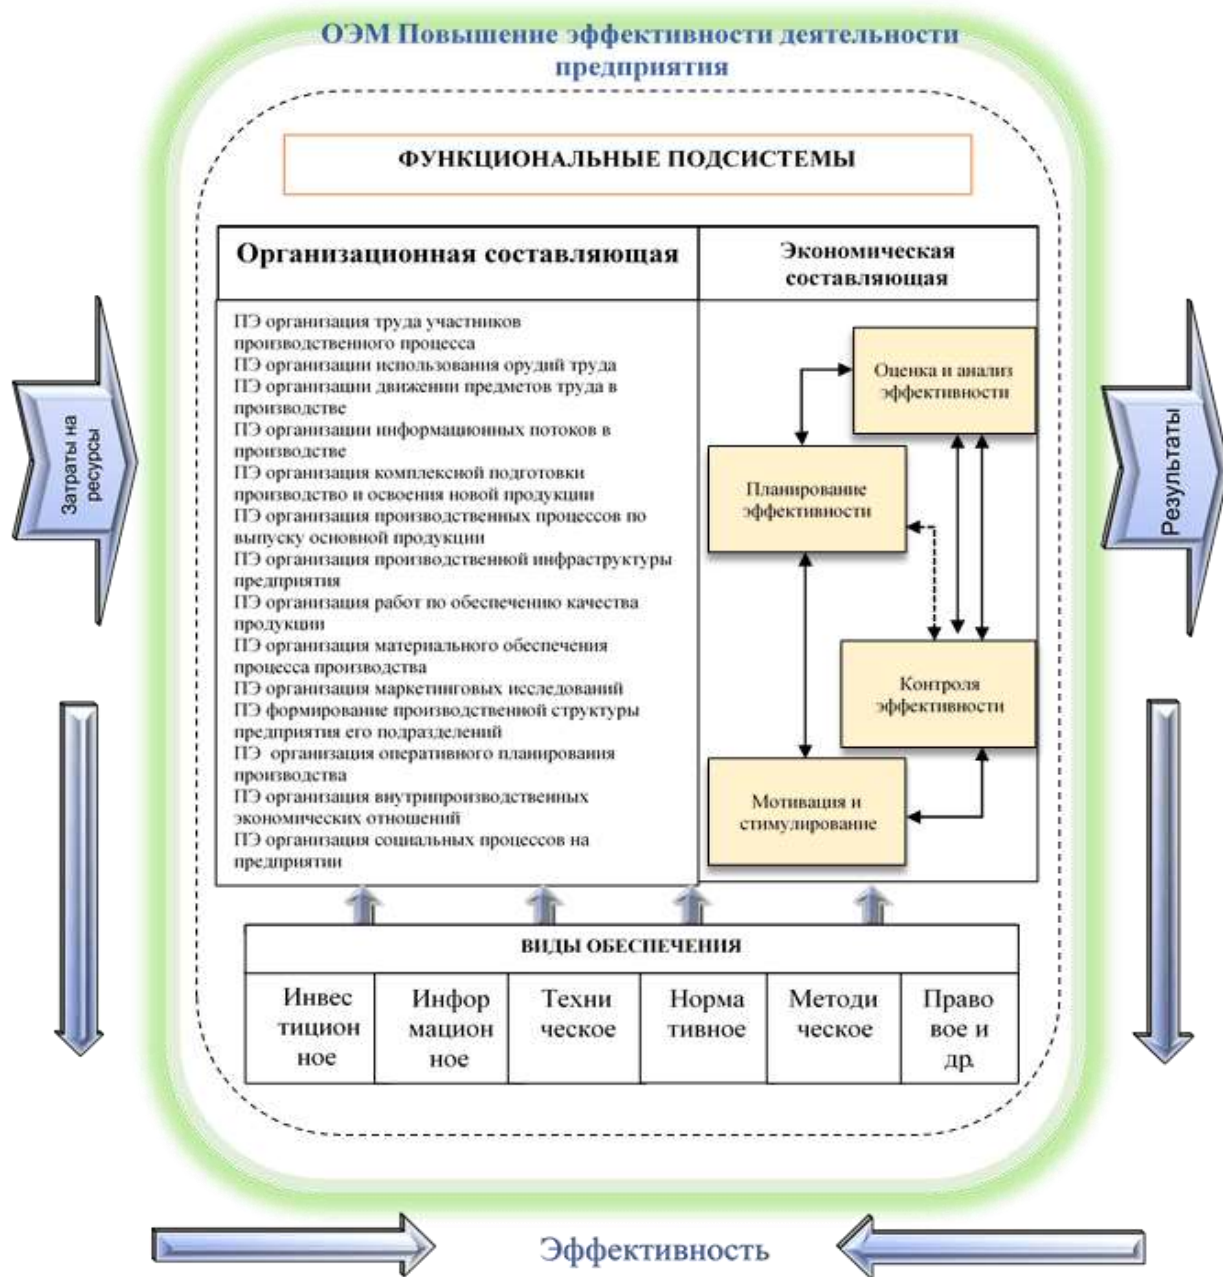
ОЭМ Повышение эффективности деятельности предприятия

ФУНКЦИОНАЛЬНЫЕ ПОДСИСТЕМЫ

Затраты на ресурсы

Результаты

| Организационная составляющая | Экономическая составляющая |
|---|---|
| ПЭ организация труда участников производственного процесса<br>ПЭ организации использования орудий труда<br>ПЭ организации движении предметов труда в производстве<br>ПЭ организации информационных потоков в производстве<br>ПЭ организация комплексной подготовки производство и освоения новой продукции<br>ПЭ организация производственных процессов по выпуску основной продукции<br>ПЭ организация производственной инфраструктуры предприятия<br>ПЭ организация работ по обеспечению качества продукции<br>ПЭ организация материального обеспечения процесса производства<br>ПЭ организация маркетинговых исследований<br>ПЭ формирование производственой структуры предприятия его подразделений<br>ПЭ организация оперативного планирования производства<br>ПЭ организация внутрипроизводственных экономических отношений<br>ПЭ организация социальных процессов на предприятии | Оценка и анализ эффективности<br>Планирование эффективности<br>Контроля эффективности<br>Мотивация и стимулирование |

ВИДЫ ОБЕСПЕЧЕНИЯ

| Инвестиционное | Информационное | Техническое | Нормативное | Методическое | Правовое и др. |
|---|---|---|---|---|---|

Эффективность